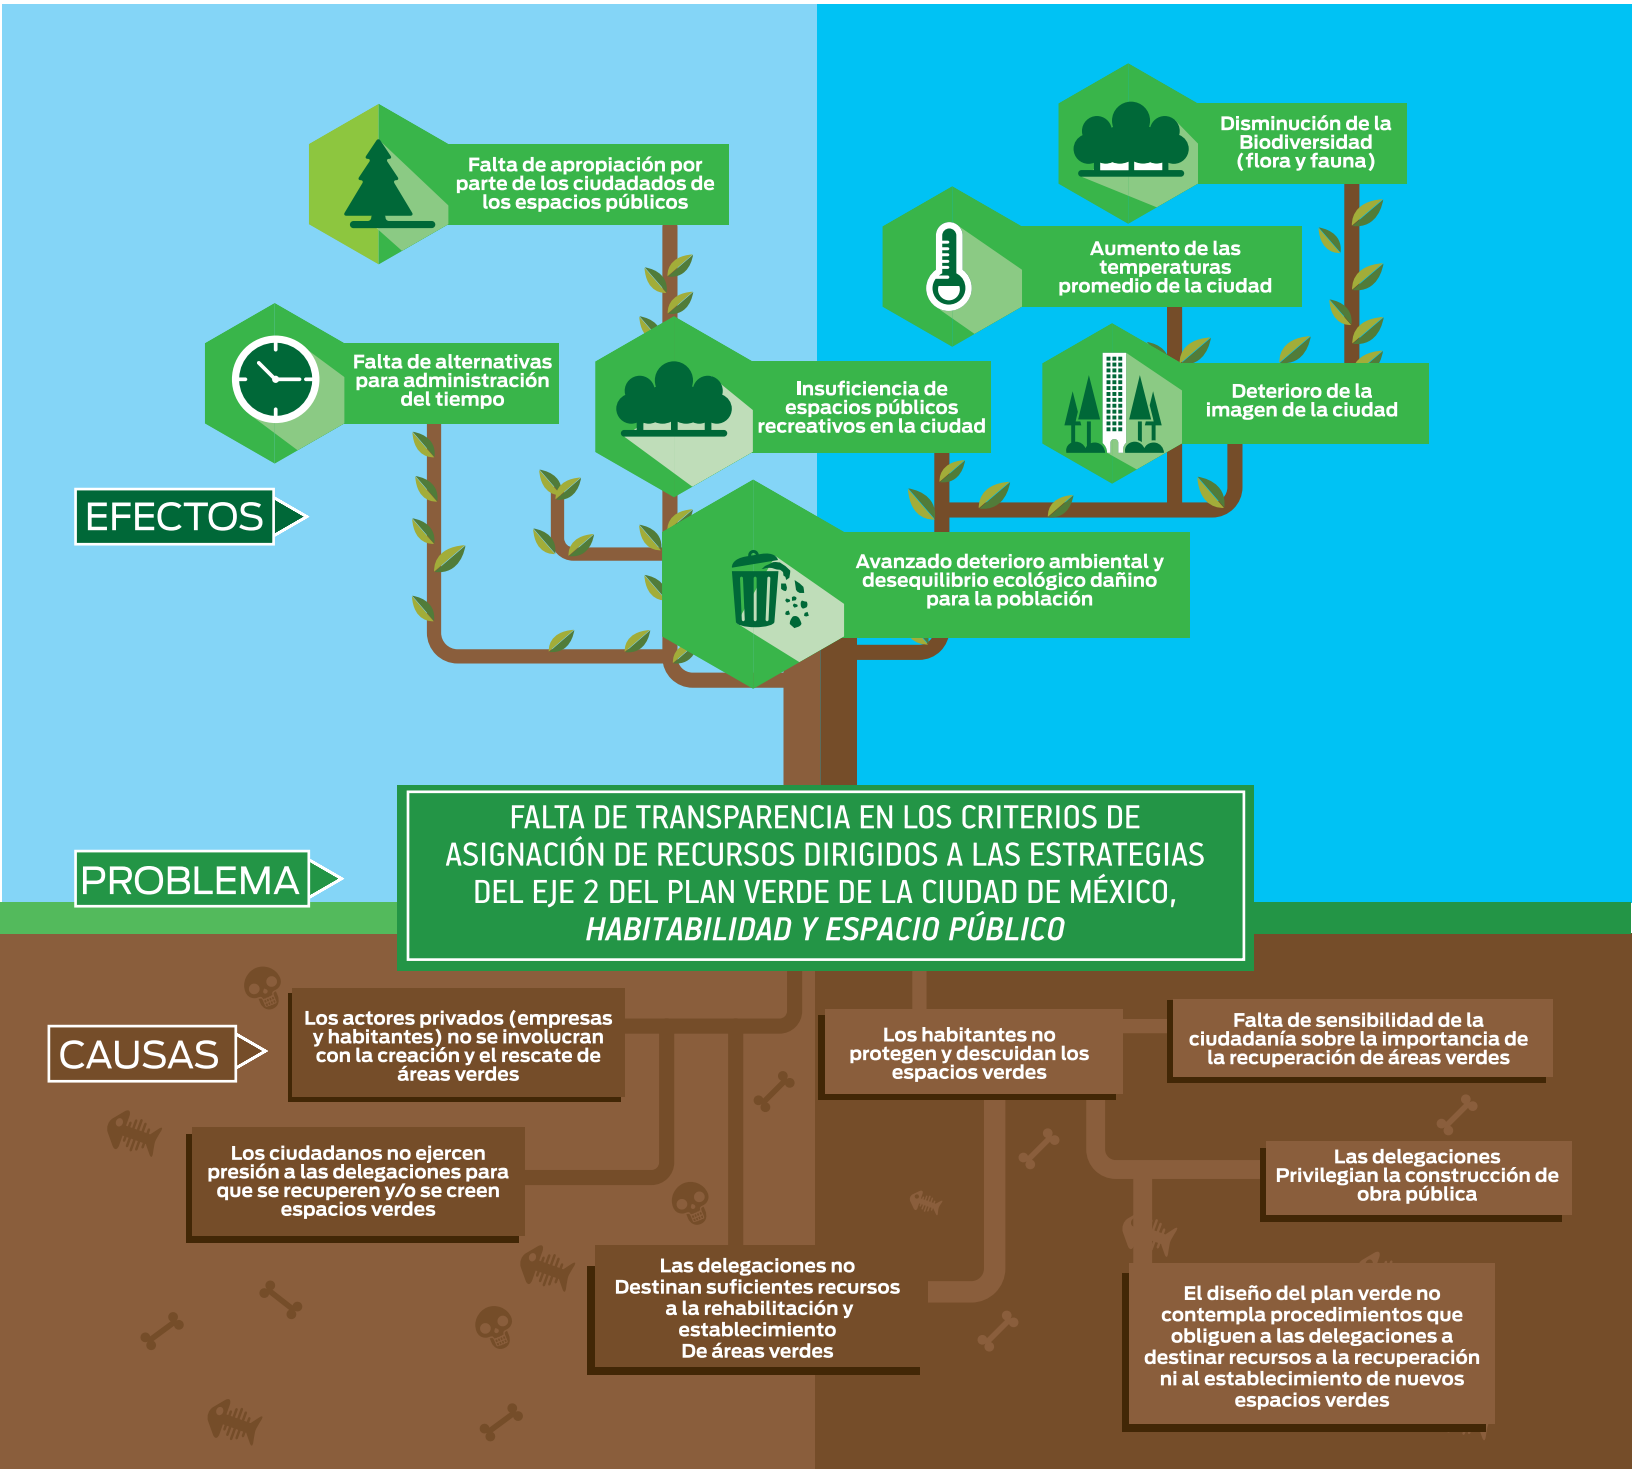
Falta de apropiación por parte de los ciudadados de los espacios públicos

Disminución de la Biodiversidad (flora y fauna)

Aumento de las temperaturas promedio de la ciudad

Falta de alternativas para administración del tiempo

Insuficiencia de espacios públicos recreativos en la ciudad

Deterioro de la imagen de la ciudad

EFECTOS

Avanzado deterioro ambiental y desequilibrio ecológico dañino para la población

PROBLEMA

FALTA DE TRANSPARENCIA EN LOS CRITERIOS DE ASIGNACIÓN DE RECURSOS DIRIGIDOS A LAS ESTRATEGIAS DEL EJE 2 DEL PLAN VERDE DE LA CIUDAD DE MÉXICO, *HABITABILIDAD Y ESPACIO PÚBLICO*

CAUSAS

Los actores privados (empresas y habitantes) no se involucran con la creación y el rescate de áreas verdes

Los habitantes no protegen y descuidan los espacios verdes

Falta de sensibilidad de la ciudadanía sobre la importancia de la recuperación de áreas verdes

Los ciudadanos no ejercen presión a las delegaciones para que se recuperen y/o se creen espacios verdes

Las delegaciones Privilegian la construcción de obra pública

Las delegaciones no Destinan suficientes recursos a la rehabilitación y establecimiento De áreas verdes

El diseño del plan verde no contempla procedimientos que obliguen a las delegaciones a destinar recursos a la recuperación ni al establecimiento de nuevos espacios verdes